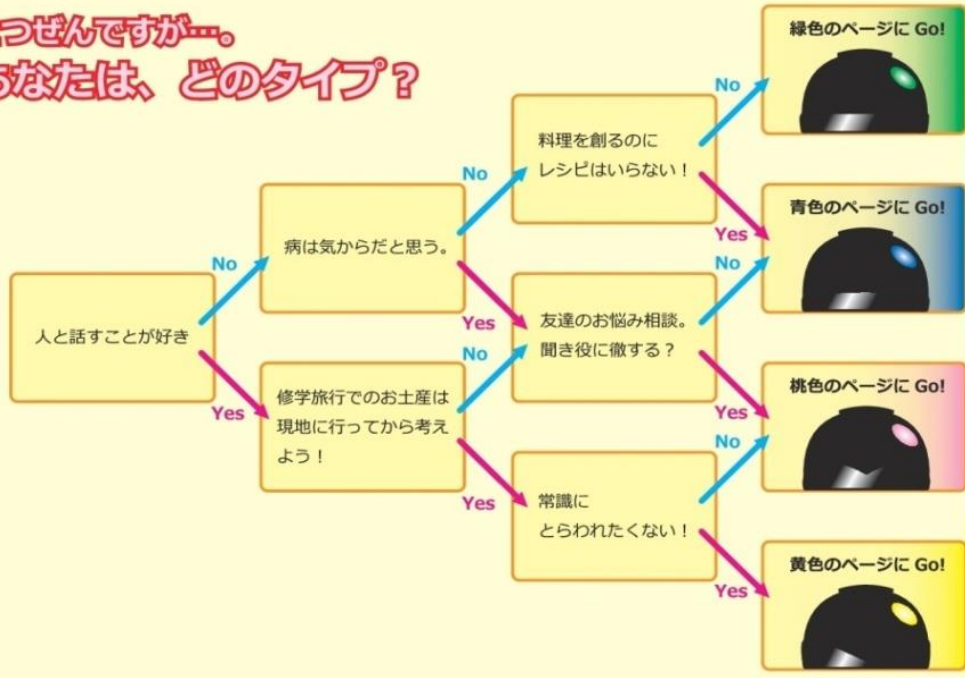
つぜんですが…。
なたは、どのタイプ？

人と話すことが好き

No

Yes

病は気からだと思う。

修学旅行でのお土産は現地に行ってから考えよう！

No

Yes

No

Yes

料理を創るのにレシピはいらない！

友達のお悩み相談。聞き役に徹する？

常識にとらわれたくない！

No

Yes

No

Yes

No

Yes

緑色のページに Go!

青色のページに Go!

桃色のページに Go!

黄色のページに Go!